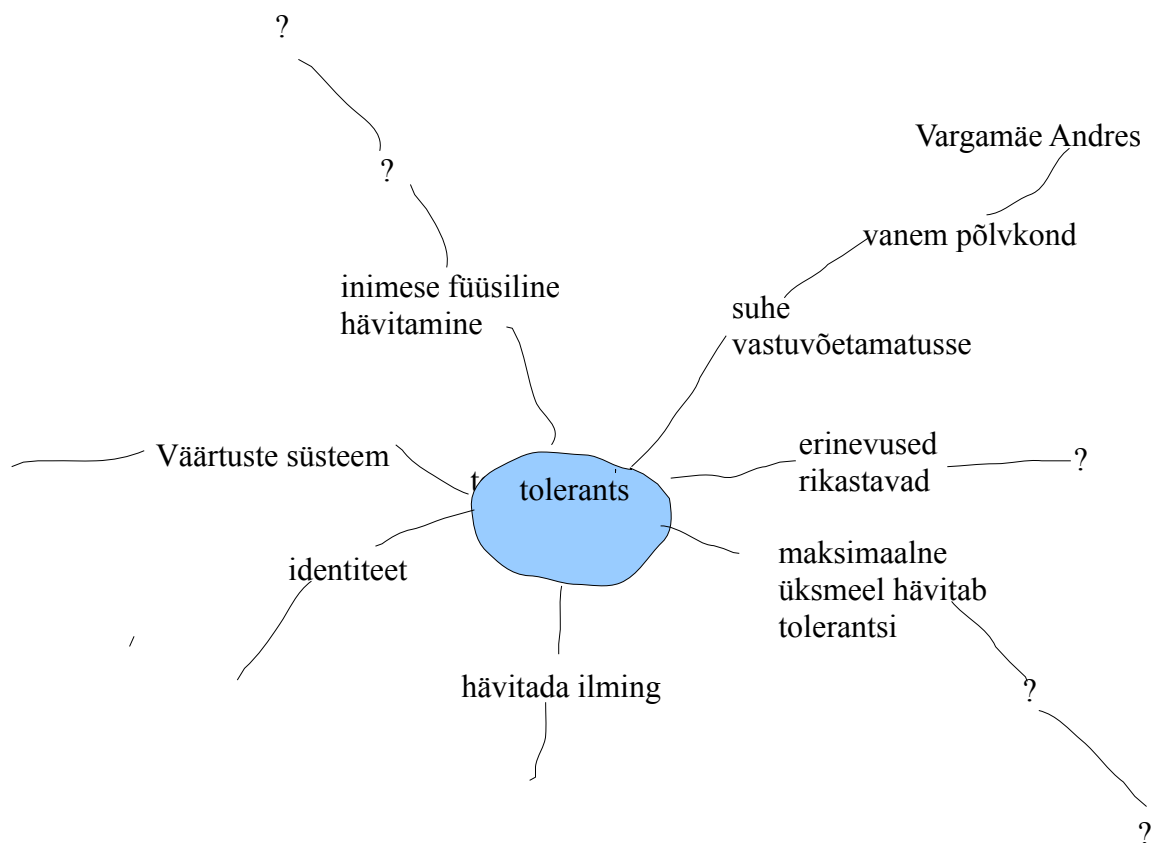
?

?

Vargamäe Andres

vanem põlvkond

inimese füüsiline hävitamine

suhe vastuvõetamatusse

Väärtuste süsteem

t

tolerants

erinevused rikastavad

?

identiteet

maksimaalne üksmeel hävitab tolerantsi

hävitada ilming

?

?